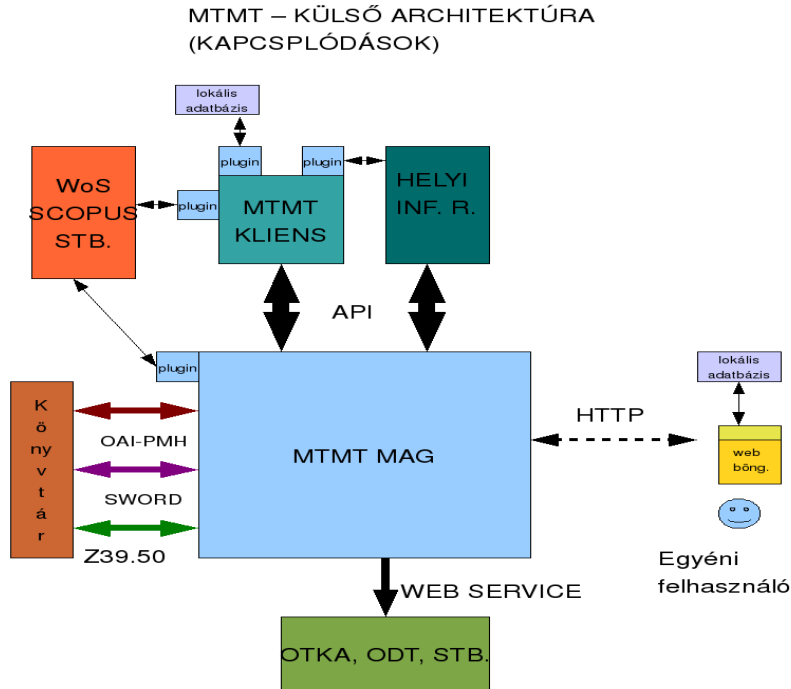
MTMT – KÜLSŐ ARCHITEKTÚRA (KAPCSPLÓDÁSOK)

lokális adatbázis

plugin

plugin

WoS SCOPUS STB.

plugin

MTMT KLIENS

HELYI INF. R.

API

plugin

Könyvtár

OAI-PMH

SWORD

Z39.50

MTMT MAG

HTTP

lokális adatbázis

web böng.

Egyéni felhasználó

WEB SERVICE

OTKA, ODT, STB.